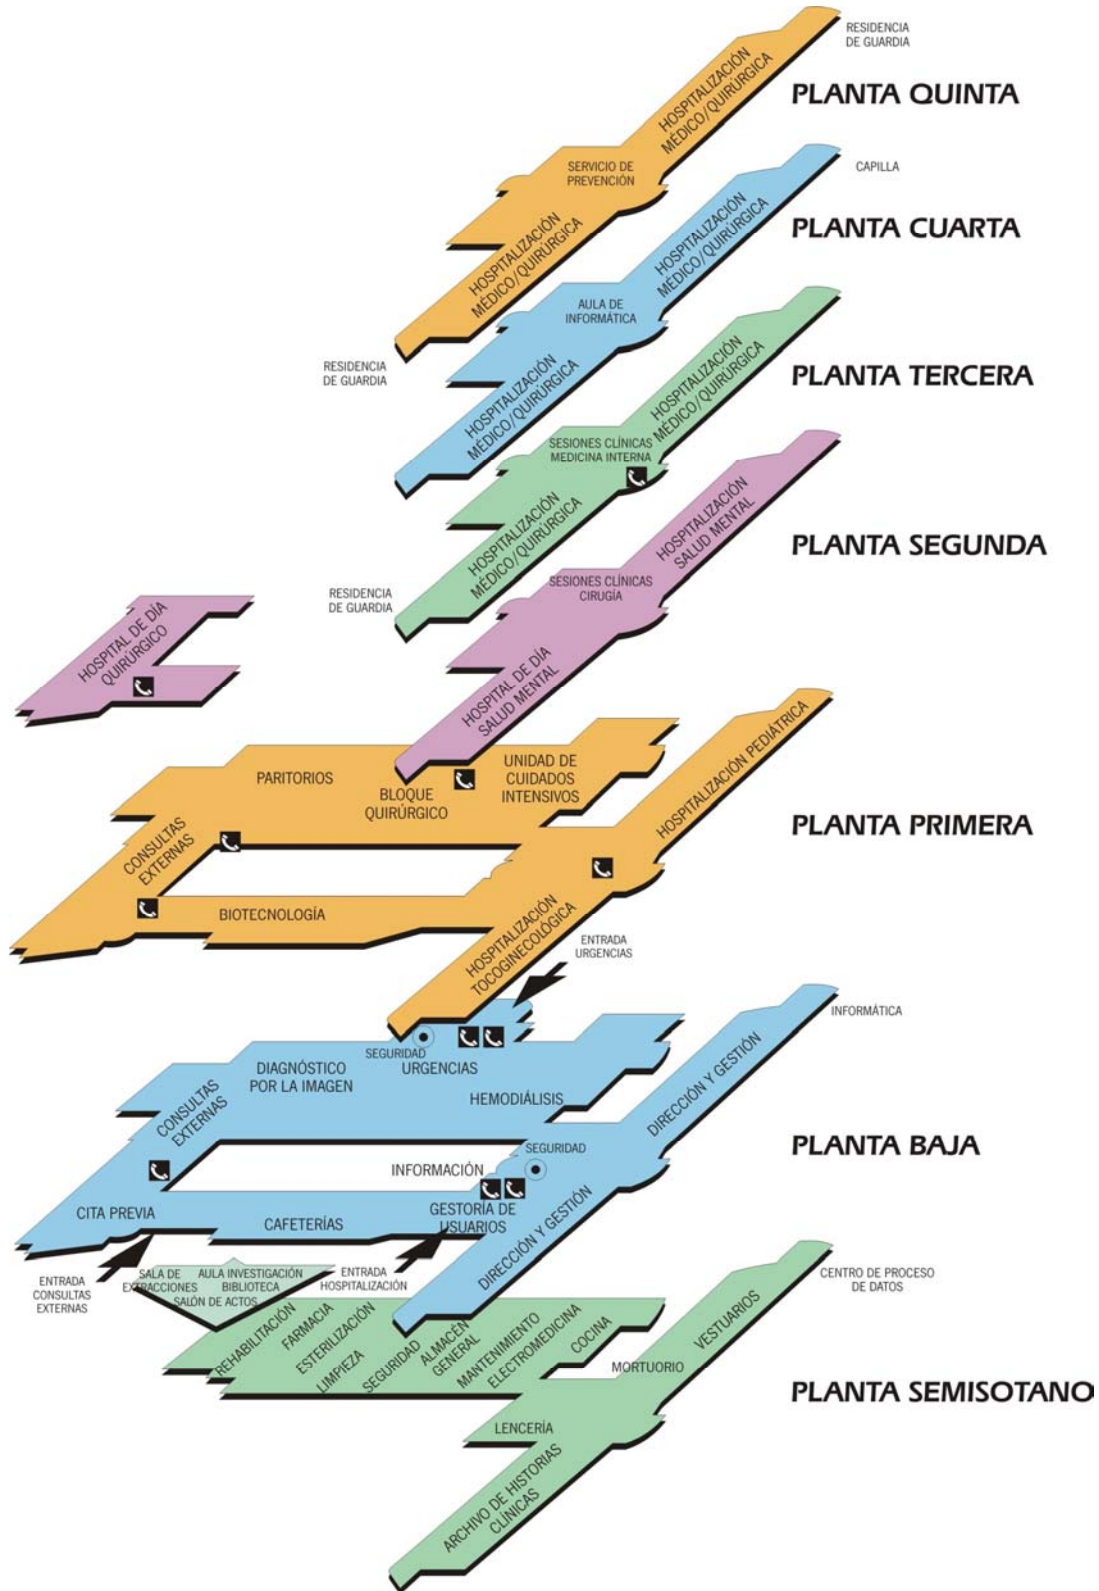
RESIDENCIA DE GUARDIA

HOSPITALIZACIÓN MÉDICO/QUIRÚRGICA

PLANTA QUINTA

SERVICIO DE PREVENCIÓN

HOSPITALIZACIÓN MÉDICO/QUIRÚRGICA

CAPILLA

HOSPITALIZACIÓN MÉDICO/QUIRÚRGICA

PLANTA CUARTA

AULA DE INFORMÁTICA

RESIDENCIA DE GUARDIA

HOSPITALIZACIÓN MÉDICO/QUIRÚRGICA

HOSPITALIZACIÓN MÉDICO/QUIRÚRGICA

PLANTA TERCERA

SESIONES CLÍNICAS MEDICINA INTERNA

HOSPITALIZACIÓN MÉDICO/QUIRÚRGICA

HOSPITALIZACIÓN SALUD MENTAL

PLANTA SEGUNDA

RESIDENCIA DE GUARDIA

SESIONES CLÍNICAS CIRUGÍA

HOSPITAL DE DÍA QUIRÚRGICO

HOSPITAL DE DÍA SALUD MENTAL

PARITORIOS

BLOQUE QUIRÚRGICO

UNIDAD DE CUIDADOS INTENSIVOS

HOSPITALIZACIÓN PEDIÁTRICA

CONSULTAS EXTERNAS

PLANTA PRIMERA

BIOTECNOLOGÍA

HOSPITALIZACIÓN TOCOGINECOLÓGICA

ENTRADA URGENCIAS

INFORMÁTICA

SEGURIDAD

URGENCIAS

DIAGNÓSTICO POR LA IMAGEN

HEMODIÁLISIS

DIRECCIÓN Y GESTIÓN

CONSULTAS EXTERNAS

SEGURIDAD

PLANTA BAJA

INFORMACIÓN

CITA PREVIA

CAFETERÍAS

GESTORÍA DE USUARIOS

DIRECCIÓN Y GESTIÓN

ENTRADA CONSULTAS EXTERNAS

SALA DE EXTRACCIONES

AULA INVESTIGACIÓN BIBLIOTECA

SALÓN DE ACTOS

ENTRADA HOSPITALIZACIÓN

CENTRO DE PROCESO DE DATOS

REHABILITACIÓN

FARMACIA

ESTERILIZACIÓN

LIMPIEZA

SEGURIDAD

ALMACÉN GENERAL

MANTENIMIENTO

ELECTROMEDICINA

COCINA

MORTUORIO

VESTUARIOS

PLANTA SEMISOTANO

LENCERÍA

ARCHIVO DE HISTORIAS CLÍNICAS